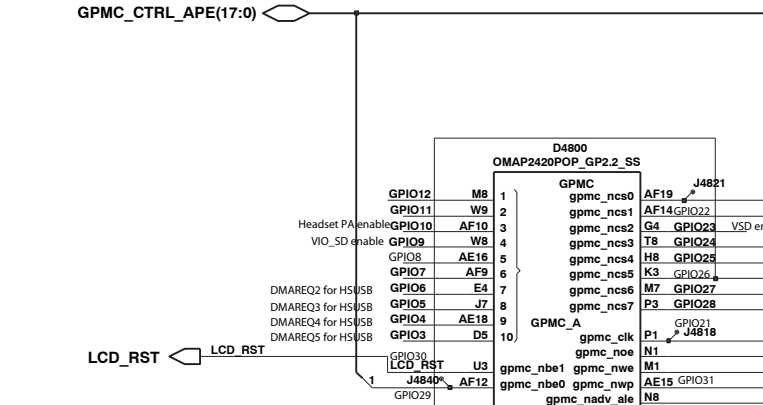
GPMC_CTRL_APE(17:0)

D4800
OMAP2420POP_GP2.2_SS

GPMC

GPIO12 M8 1
GPIO11 W9 2
Headset PA enable GPIO10 AF10 3
VIO_SD enable GPIO9 W8 4
GPIO8 AE16 5
GPIO7 AF9 6
DMAREQ2 for HSUSB GPIO6 E4 7
DMAREQ3 for HSUSB GPIO5 J7 8
DMAREQ4 for HSUSB GPIO4 AE18 9
DMAREQ5 for HSUSB GPIO3 D5 10

gpmc_ncs0 AF19 J4821
gpmc_ncs1 AF14 GPIO22
gpmc_ncs2 G4 GPIO23 VSD en
gpmc_ncs3 T8 GPIO24
gpmc_ncs4 H8 GPIO25
gpmc_ncs5 K3 GPIO26
gpmc_ncs6 M7 GPIO27
gpmc_ncs7 P3 GPIO28

GPMC_A

gpmc_clk P1 GPIO21 J4818
gpmc_noe N1
gpmc_nbe1 gpmc_nwe M1
gpmc_nbe0 gpmc_nwp AE15 GPIO31
gpmc_nadv_ale N8

LCD_RST LCD_RST
GPIO30
LCD_RST U3
1 J4840 AF12
GPIO29